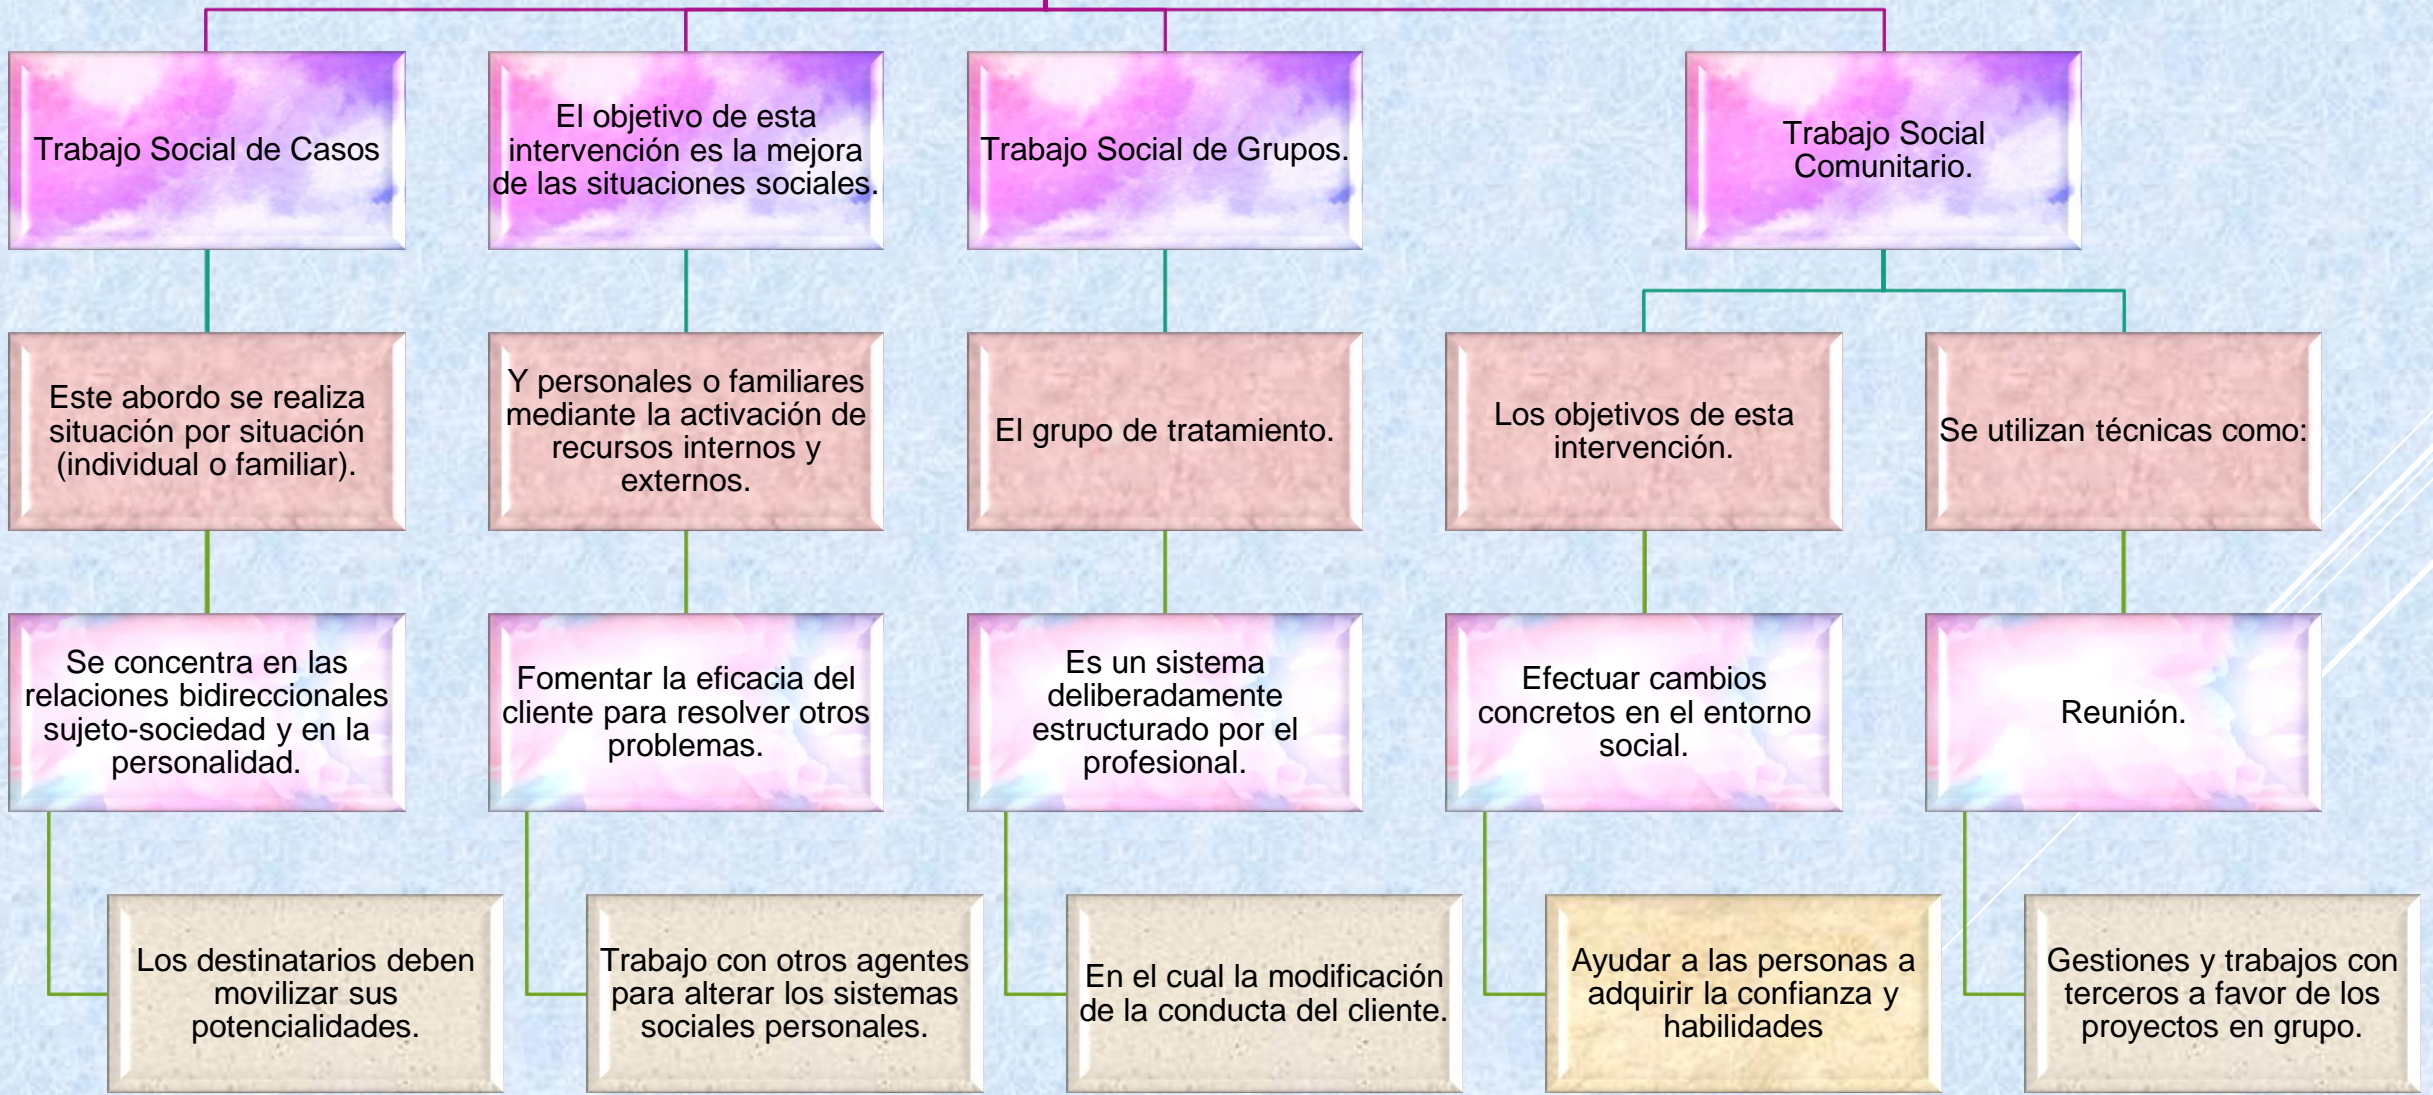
Trabajo Social de Casos

Este abordo se realiza situación por situación (individual o familiar).

Se concentra en las relaciones bidireccionales sujeto-sociedad y en la personalidad.

Los destinatarios deben movilizar sus potencialidades.

El objetivo de esta intervención es la mejora de las situaciones sociales.

Y personales o familiares mediante la activación de recursos internos y externos.

Fomentar la eficacia del cliente para resolver otros problemas.

Trabajo con otros agentes para alterar los sistemas sociales personales.

Trabajo Social de Grupos.

El grupo de tratamiento.

Es un sistema deliberadamente estructurado por el profesional.

En el cual la modificación de la conducta del cliente.

Trabajo Social Comunitario.

Los objetivos de esta intervención.

Efectuar cambios concretos en el entorno social.

Ayudar a las personas a adquirir la confianza y habilidades

Se utilizan técnicas como:

Reunión.

Gestiones y trabajos con terceros a favor de los proyectos en grupo.